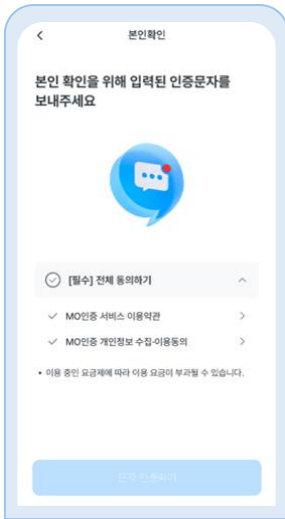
본인확인

본인 확인을 위해 입력된 인증문자를 보내주세요

[필수] 전체 동의하기

MO인증 서비스 이용약관

MO인증 개인정보 수집·이용동의

• 이용 중인 요금제에 따라 이용 요금이 부과될 수 있습니다.

문자 전송하기